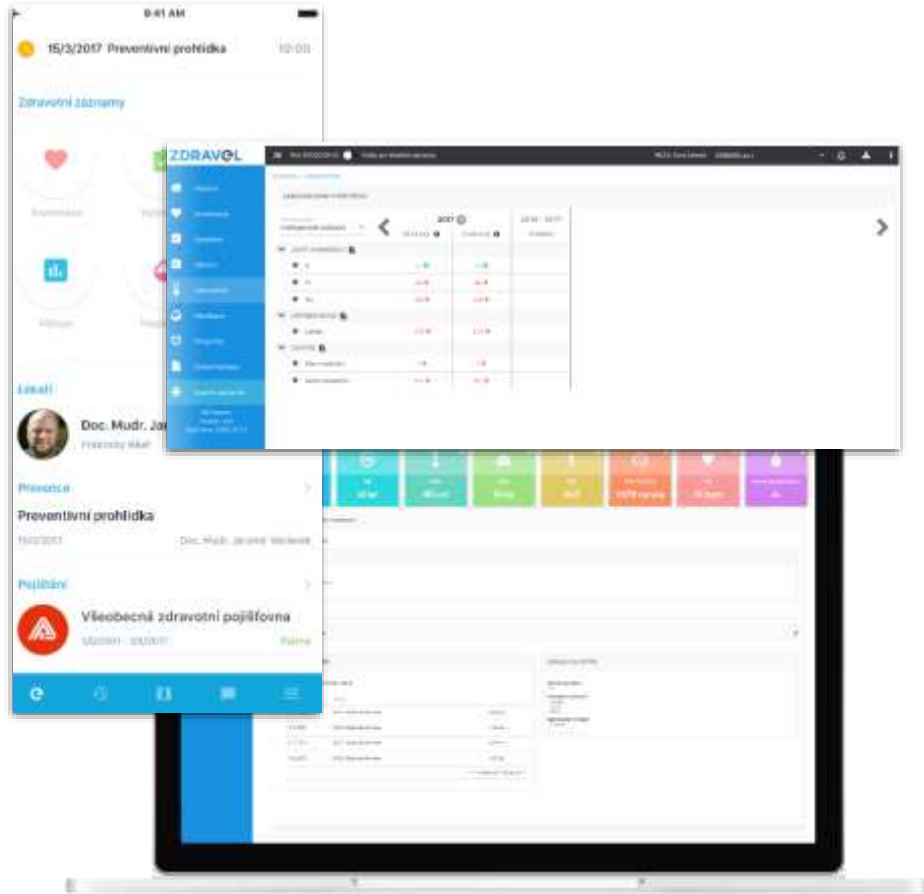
9:41 AM

15/3/2017 Preventivní prohlídka 10:00

Zdravotní záznamy

Lékaři

Doc. Mudr. Ja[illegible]

Prevence

Preventivní prohlídka

Doc. Mudr. Jaromír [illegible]

Pojištění

Všeobecná zdravotní pojišťovna

Platné

ZDRAVEL

2017